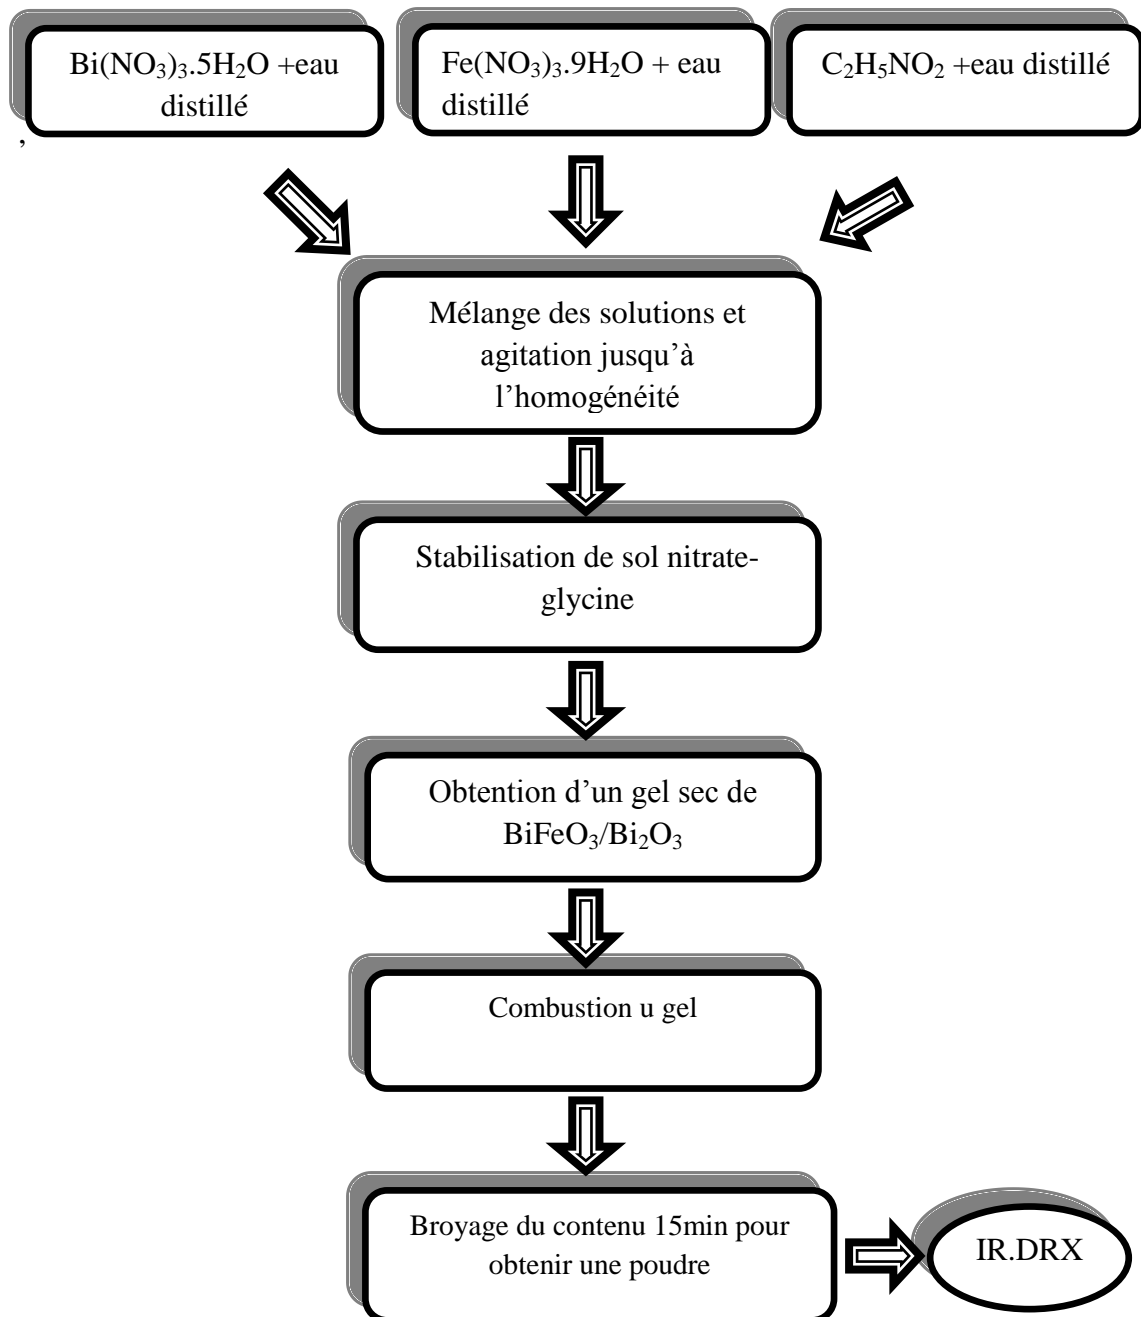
$Bi(NO_3)_3.5H_2O$ +eau distillé

$Fe(NO_3)_3.9H_2O$ + eau distillé

$C_2H_5NO_2$ +eau distillé

,

Mélange des solutions et agitation jusqu'à l'homogénéité

Stabilisation de sol nitrate-glycine

Obtention d'un gel sec de $BiFeO_3/Bi_2O_3$

Combustion u gel

Broyage du contenu 15min pour obtenir une poudre

IR.DRX